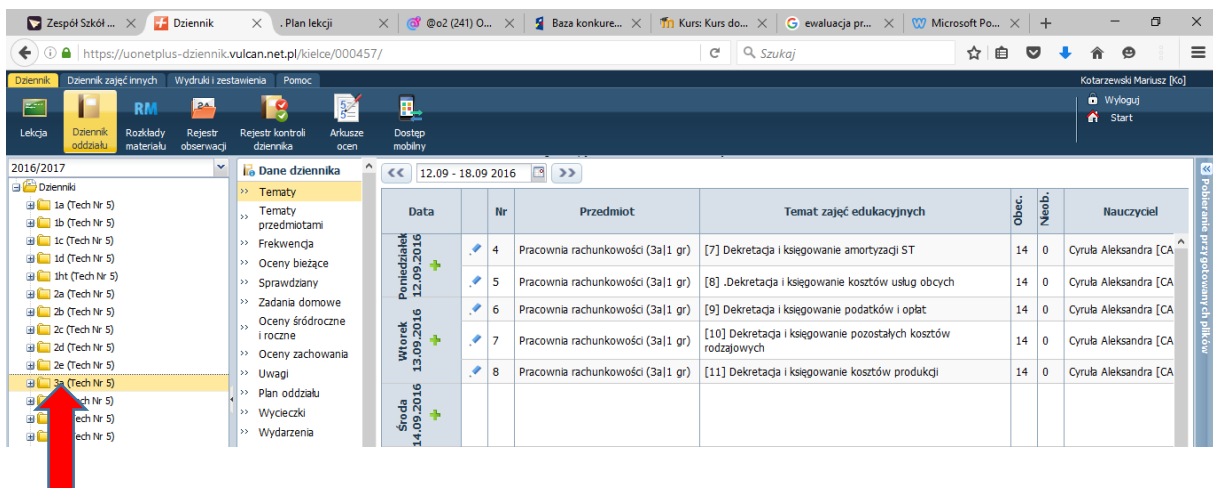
Zespół Szkół ... ×   Dziennik ×   . Plan lekcji ×   @o2 (241) O... ×   Baza konkure... ×   Kurs: Kurs do... ×   ewaluacja pr... ×   Microsoft Po... ×   +

https://uonetplus-dziennik.vulcan.net.pl/kielce/000457/   Szukaj

Dziennik   Dziennik zajęć innych   Wydruki i zestawienia   Pomoc   Kotarzewski Mariusz [Ko]

Lekcja   Dziennik oddziału   RM Rozkłady materiału   Rejestr obserwacji   Rejestr kontroli dziennika   Arkusze ocen   Dostęp mobilny   Wyloguj   Start

2016/2017

Dzienniki
1a (Tech Nr 5)
1b (Tech Nr 5)
1c (Tech Nr 5)
1d (Tech Nr 5)
1ht (Tech Nr 5)
2a (Tech Nr 5)
2b (Tech Nr 5)
2c (Tech Nr 5)
2d (Tech Nr 5)
2e (Tech Nr 5)
3a (Tech Nr 5)
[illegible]Tech Nr 5)
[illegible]Tech Nr 5)
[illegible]Tech Nr 5)

Dane dziennika
Tematy
Tematy przedmiotami
Frekwencja
Oceny bieżące
Sprawdziany
Zadania domowe
Oceny śródroczne i roczne
Oceny zachowania
Uwagi
Plan oddziału
Wycieczki
Wydarzenia

12.09 - 18.09 2016

| Data | | Nr | Przedmiot | Temat zajęć edukacyjnych | Obec. | Nieob. | Nauczyciel |
|---|---|---|---|---|---|---|---|
| Poniedziałek 12.09.2016 | | 4 | Pracownia rachunkowości (3a\|1 gr) | [7] Dekretacja i księgowanie amortyzacji ST | 14 | 0 | Cyruła Aleksandra [CA |
| | | 5 | Pracownia rachunkowości (3a\|1 gr) | [8] .Dekretacja i księgowanie kosztów usług obcych | 14 | 0 | Cyruła Aleksandra [CA |
| Wtorek 13.09.2016 | | 6 | Pracownia rachunkowości (3a\|1 gr) | [9] Dekretacja i księgowanie podatków i opłat | 14 | 0 | Cyruła Aleksandra [CA |
| | | 7 | Pracownia rachunkowości (3a\|1 gr) | [10] Dekretacja i księgowanie pozostałych kosztów rodzajowych | 14 | 0 | Cyruła Aleksandra [CA |
| | | 8 | Pracownia rachunkowości (3a\|1 gr) | [11] Dekretacja i księgowanie kosztów produkcji | 14 | 0 | Cyruła Aleksandra [CA |
| Środa 14.09.2016 | | | | | | | |

Pobieranie przygotowanych plików